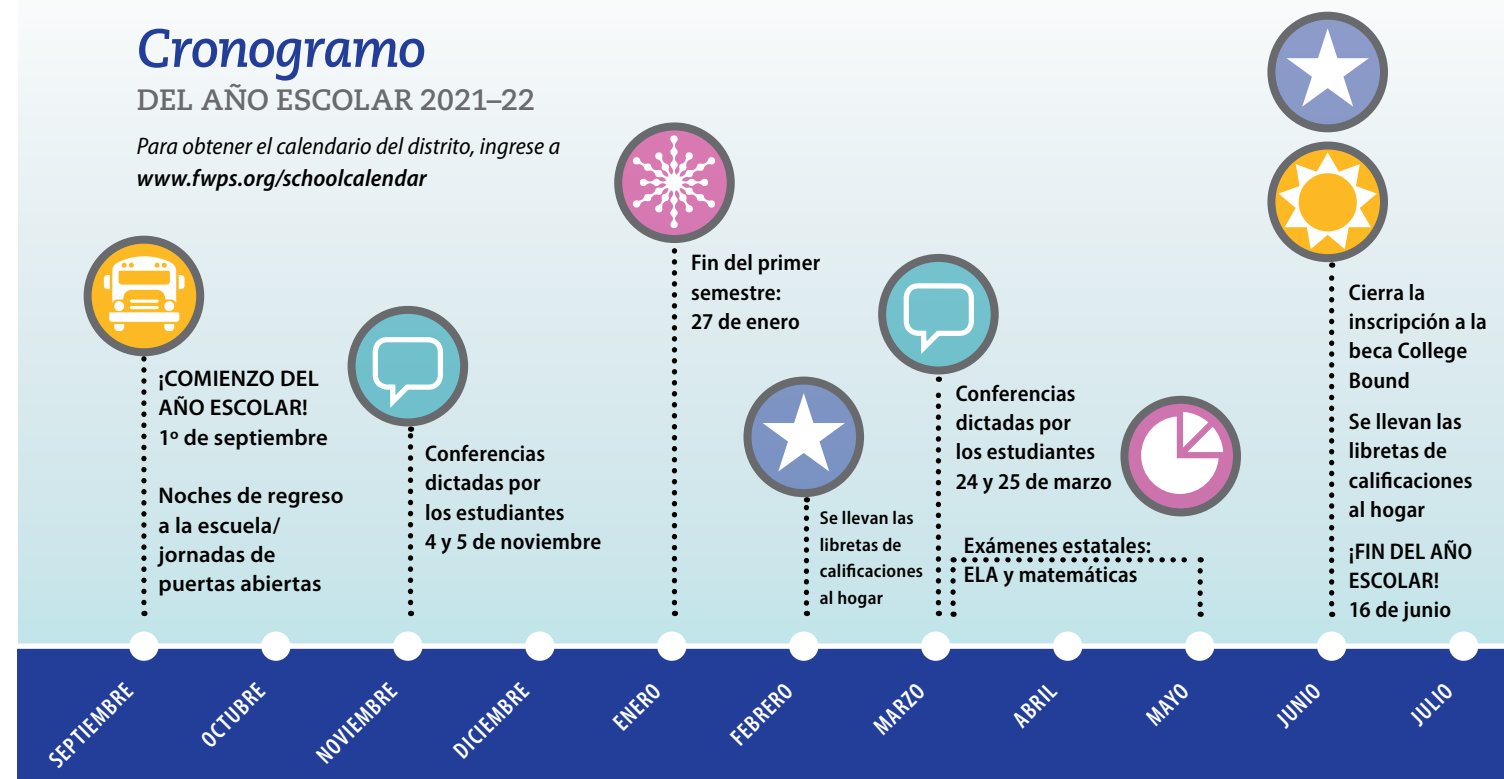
Cronogramo
DEL AÑO ESCOLAR 2021–22

Para obtener el calendario del distrito, ingrese a www.fwps.org/schoolcalendar

¡COMIENZO DEL AÑO ESCOLAR! 1º de septiembre

Noches de regreso a la escuela/ jornadas de puertas abiertas

Conferencias dictadas por los estudiantes 4 y 5 de noviembre

Fin del primer semestre: 27 de enero

Se llevan las libretas de calificaciones al hogar

Conferencias dictadas por los estudiantes 24 y 25 de marzo

Exámenes estatales: ELA y matemáticas

Cierra la inscripción a la beca College Bound

Se llevan las libretas de calificaciones al hogar

¡FIN DEL AÑO ESCOLAR! 16 de junio

SEPTIEMBRE
OCTUBRE
NOVIEMBRE
DICIEMBRE
ENERO
FEBRERO
MARZO
ABRIL
MAYO
JUNIO
JULIO